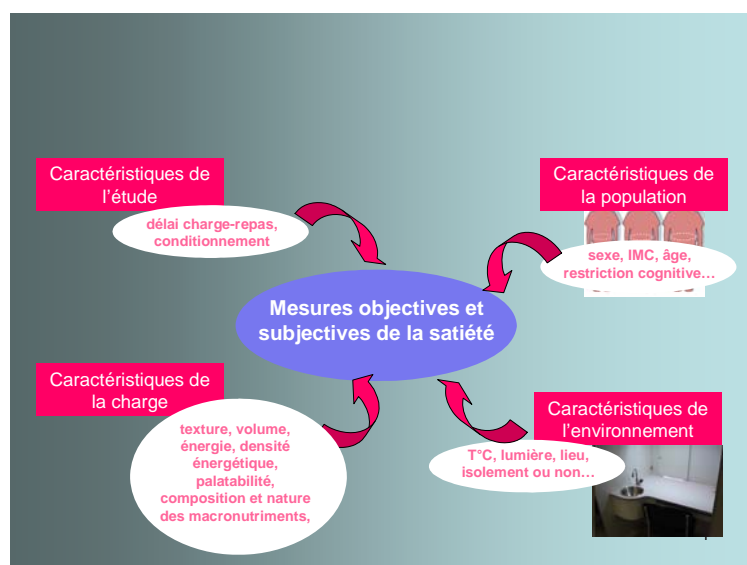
Caractéristiques de l'étude

délai charge-repas, conditionnement

Caractéristiques de la population

sexe, IMC, âge, restriction cognitive…

Mesures objectives et subjectives de la satiété

Caractéristiques de la charge

texture, volume, énergie, densité énergétique, palatabilité, composition et nature des macronutriments,

Caractéristiques de l'environnement

T°C, lumière, lieu, isolement ou non…